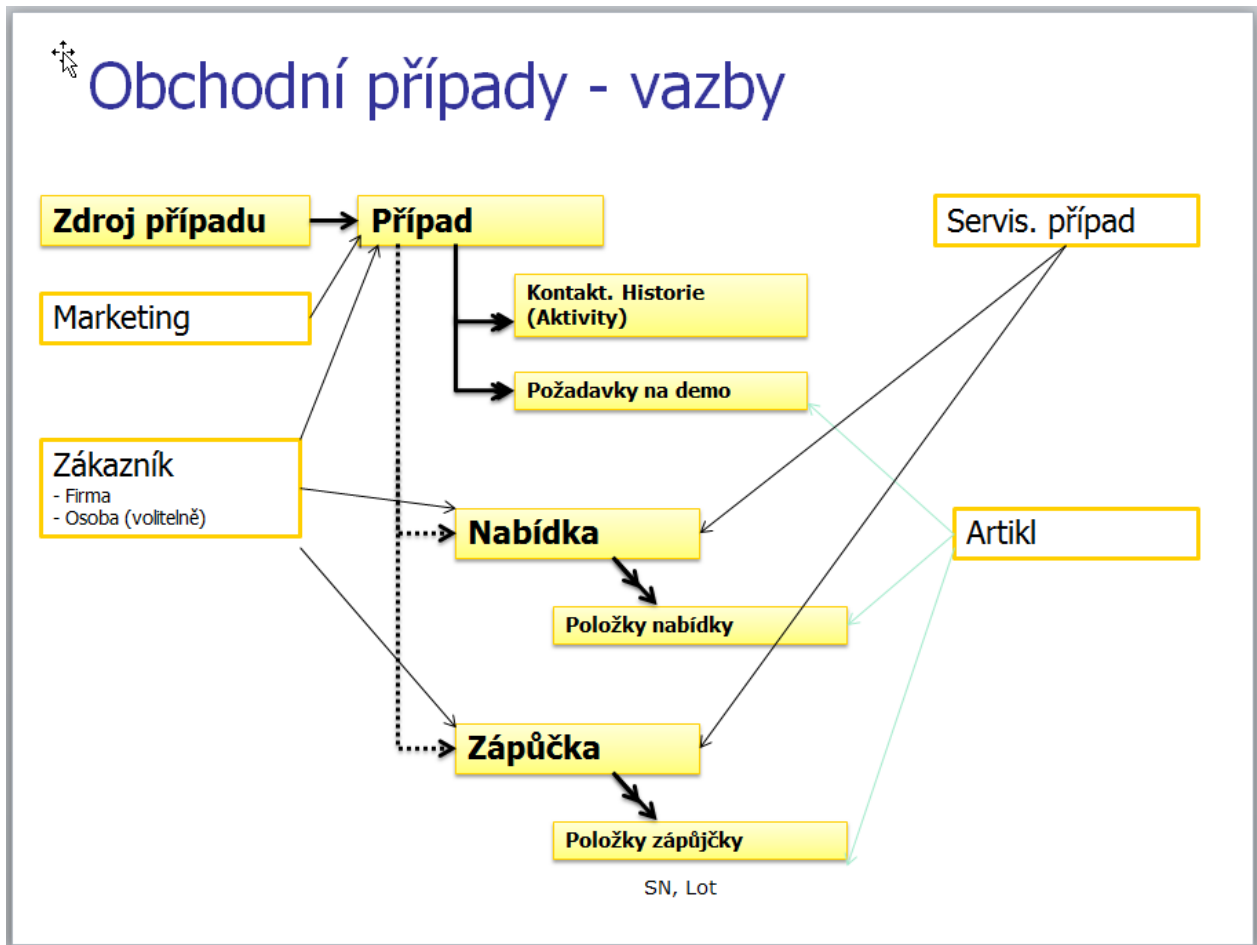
Obchodní případy - vazby

Zdroj případu

Případ

Servis. případ

Marketing

Kontakt. Historie (Aktivity)

Požadavky na demo

Zákazník
- Firma
- Osoba (volitelně)

Nabídka

Artikl

Položky nabídky

Zápůčka

Položky zápůjčky

SN, Lot